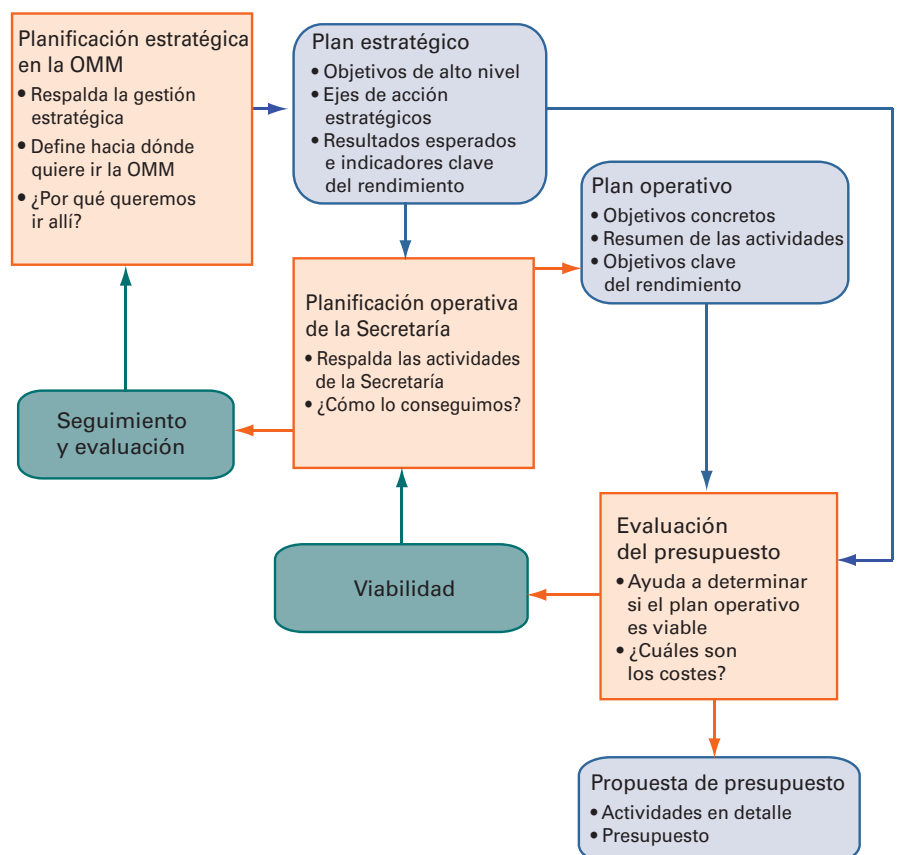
Planificación estratégica en la OMM
• Respalda la gestión estratégica
• Define hacia dónde quiere ir la OMM
• ¿Por qué queremos ir allí?

Plan estratégico
• Objetivos de alto nivel
• Ejes de acción estratégicos
• Resultados esperados e indicadores clave del rendimiento

Plan operativo
• Objetivos concretos
• Resumen de las actividades
• Objetivos clave del rendimiento

Planificación operativa de la Secretaría
• Respalda las actividades de la Secretaría
• ¿Cómo lo conseguimos?

Seguimiento y evaluación

Viabilidad

Evaluación del presupuesto
• Ayuda a determinar si el plan operativo es viable
• ¿Cuáles son los costes?

Propuesta de presupuesto
• Actividades en detalle
• Presupuesto